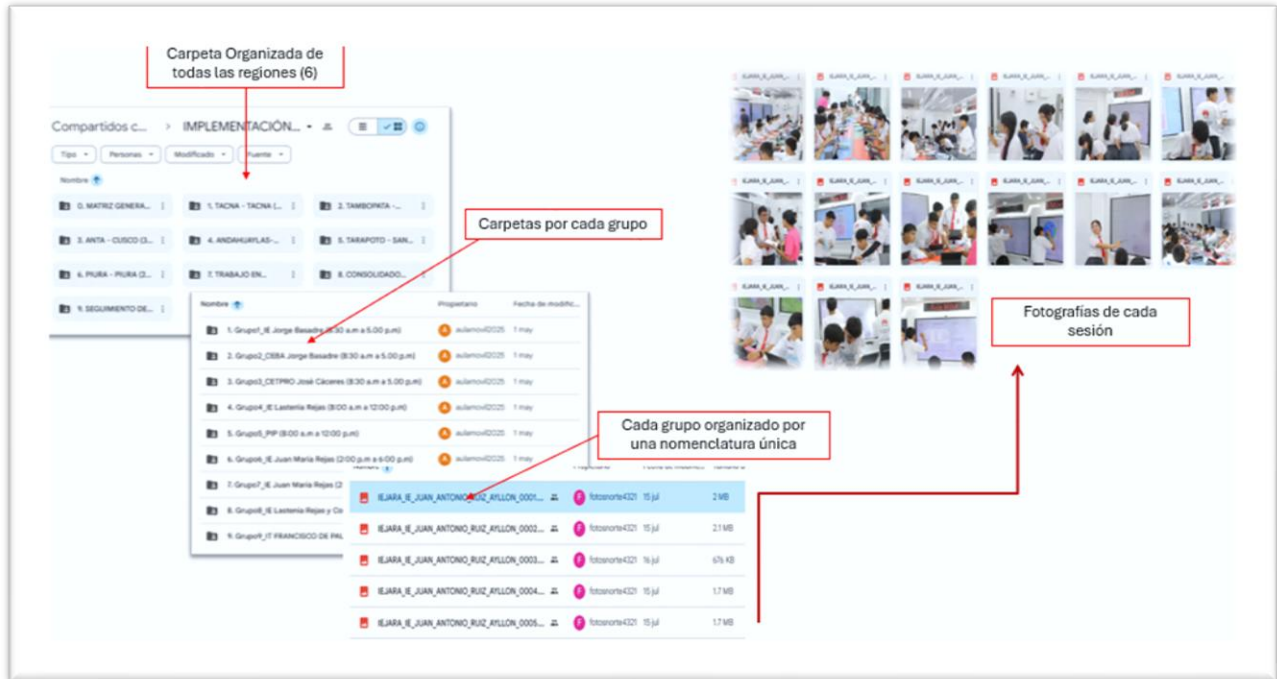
Carpeta Organizada de todas las regiones (6)

Compartidos c... > IMPLEMENTACIÓN...

Tipo Personas Modificado Fuente

Nombre

0. MATRIZ GENERA...
1. TACNA - TACNA (...
2. TAMBOPATA - ...
3. ANTA - CUSCO (3...
4. ANDAHUAYLAS-...
5. TARAPOTO - SAN...
6. PIURA - PIURA (2...
7. TRABAJO EN...
8. CONSOLIDADO...
9. SEGUIMIENTO DE...

Carpetas por cada grupo

| Nombre | Propietario | Fecha de modific... |
|---|---|---|
| 1. Grupo1_IE Jorge Basadre (8:30 a.m a 5.00 p.m) | aulamovil2025 | 1 may |
| 2. Grupo2_CEBA Jorge Basadre (8:30 a.m a 5.00 p.m) | aulamovil2025 | 1 may |
| 3. Grupo3_CETPRO José Cáceres (8:30 a.m a 5.00 p.m) | aulamovil2025 | 1 may |
| 4. Grupo4_IE Lastenia Rejas (8:00 a.m a 12:00 p.m) | aulamovil2025 | 1 may |
| 5. Grupo5_PIP (8:00 a.m a 12:00 p.m) | aulamovil2025 | 1 may |
| 6. Grupo6_IE Juan María Rejas (2:00 p.m a 6:00 p.m) | aulamovil2025 | 1 may |
| 7. Grupo7_IE Juan María Rejas (2 | | |
| 8. Grupo8_IE Lastenia Rejas y Co | | |
| 9. Grupo9_IT FRANCISCO DE PAL | | |

Cada grupo organizado por una nomenclatura única

| | | | |
|---|---|---|---|
| IEJARA_IE_JUAN_ANTONIO_RUIZ_AYLLON_0001... | fotosnorte4321 | 15 jul | 2 MB |
| IEJARA_IE_JUAN_ANTONIO_RUIZ_AYLLON_0002... | fotosnorte4321 | 15 jul | 2.1 MB |
| IEJARA_IE_JUAN_ANTONIO_RUIZ_AYLLON_0003... | fotosnorte4321 | 15 jul | 676 KB |
| IEJARA_IE_JUAN_ANTONIO_RUIZ_AYLLON_0004... | fotosnorte4321 | 15 jul | 1.7 MB |
| IEJARA_IE_JUAN_ANTONIO_RUIZ_AYLLON_0005... | fotosnorte4321 | 15 jul | 1.7 MB |

Fotografías de cada sesión